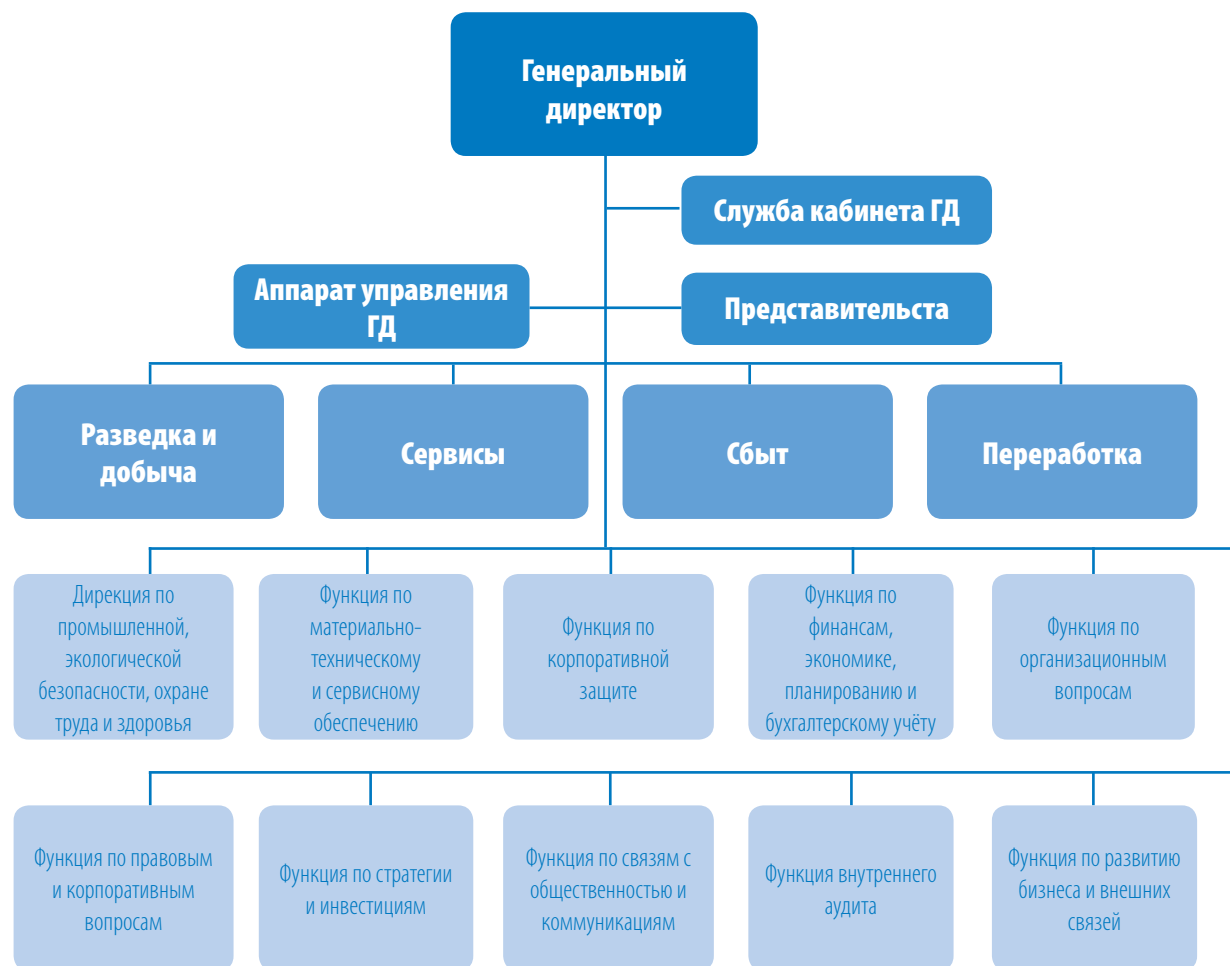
Генеральный директор

Служба кабинета ГД

Аппарат управления ГД

Представительста

Разведка и добыча

Сервисы

Сбыт

Переработка

Дирекция по промышленной, экологической безопасности, охране труда и здоровья

Функция по материально-техническому и сервисному обеспечению

Функция по корпоративной защите

Функция по финансам, экономике, планированию и бухгалтерскому учёту

Функция по организационным вопросам

Функция по правовым и корпоративным вопросам

Функция по стратегии и инвестициям

Функция по связям с общественностью и коммуникациям

Функция внутреннего аудита

Функция по развитию бизнеса и внешних связей